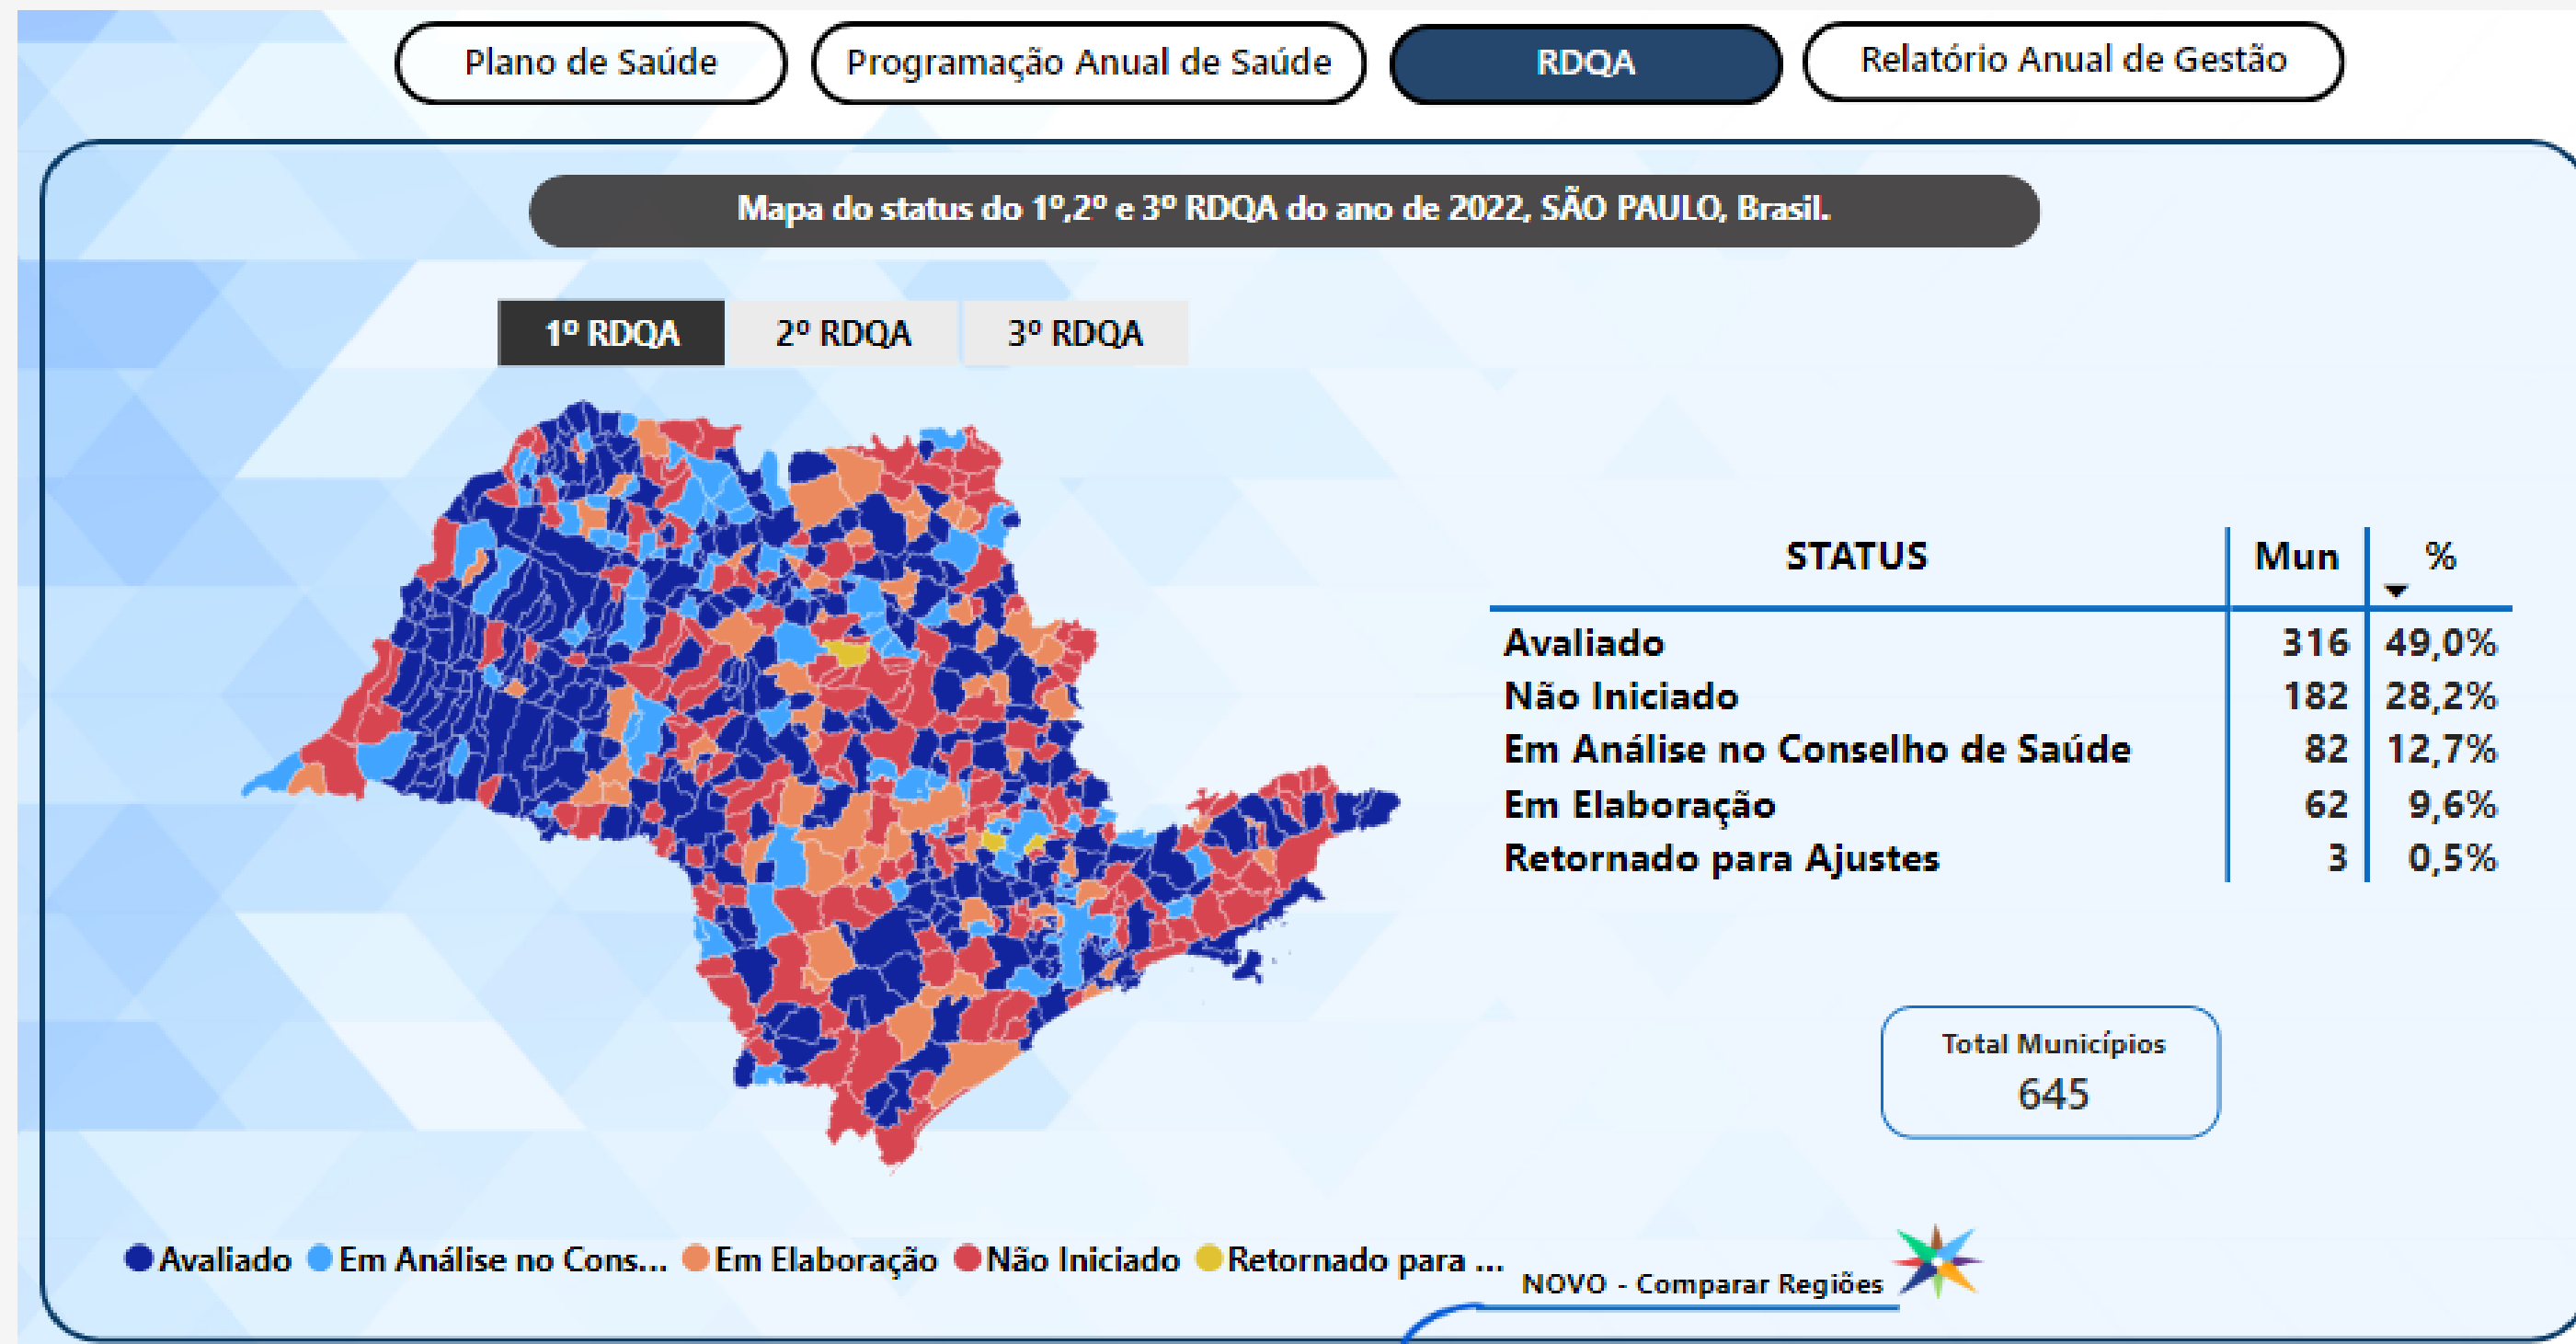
Plano de Saúde | Programação Anual de Saúde | RDQA | Relatório Anual de Gestão

Mapa do status do 1º,2º e 3º RDQA do ano de 2022, SÃO PAULO, Brasil.

1º RDQA | 2º RDQA | 3º RDQA

| STATUS | Mun | % |
|---|---|---|
| Avaliado | 316 | 49,0% |
| Não Iniciado | 182 | 28,2% |
| Em Análise no Conselho de Saúde | 82 | 12,7% |
| Em Elaboração | 62 | 9,6% |
| Retornado para Ajustes | 3 | 0,5% |

Total Municípios
645

Avaliado Em Análise no Cons... Em Elaboração Não Iniciado Retornado para ...

NOVO - Comparar Regiões